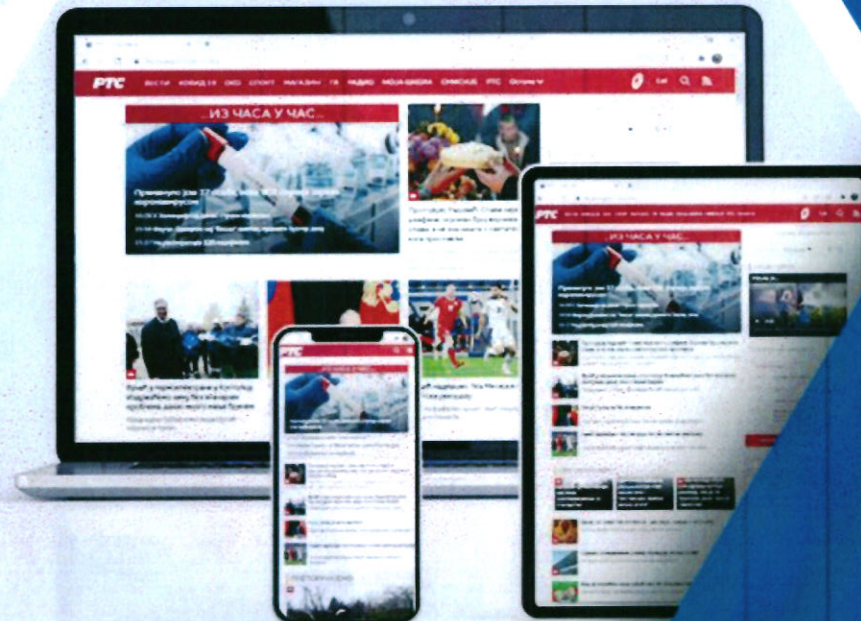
РТС ВЕСТИ КОВИД-19 ОКО СПОРТ МАГАЗИН ТВ РАДИО МОЈА-ШКОЛА ОЛИМПИЈАДА РТС Остало

...ИЗ ЧАСА У ЧАС...

Преминуло још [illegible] особа, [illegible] коронавирусом

РТС

...ИЗ ЧАСА У ЧАС...

РТС

ИЗ ЧАСА У ЧАС

РТС

...ИЗ ЧАСА У ЧАС...